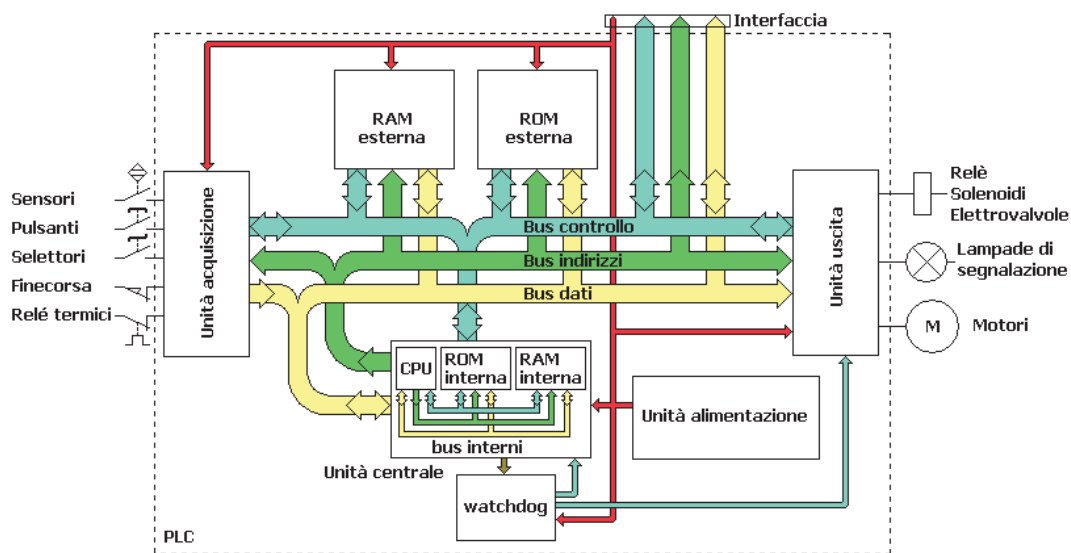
Interfaccia

RAM esterna

ROM esterna

Sensori

Pulsanti

Selettori

Finecorsa

Relé termici

Unità acquisizione

Bus controllo

Bus indirizzi

Bus dati

Unità uscita

Relè
Solenoidi
Elettrovalvole

Lampade di segnalazione

M

Motori

CPU

ROM interna

RAM interna

bus interni

Unità centrale

Unità alimentazione

watchdog

PLC